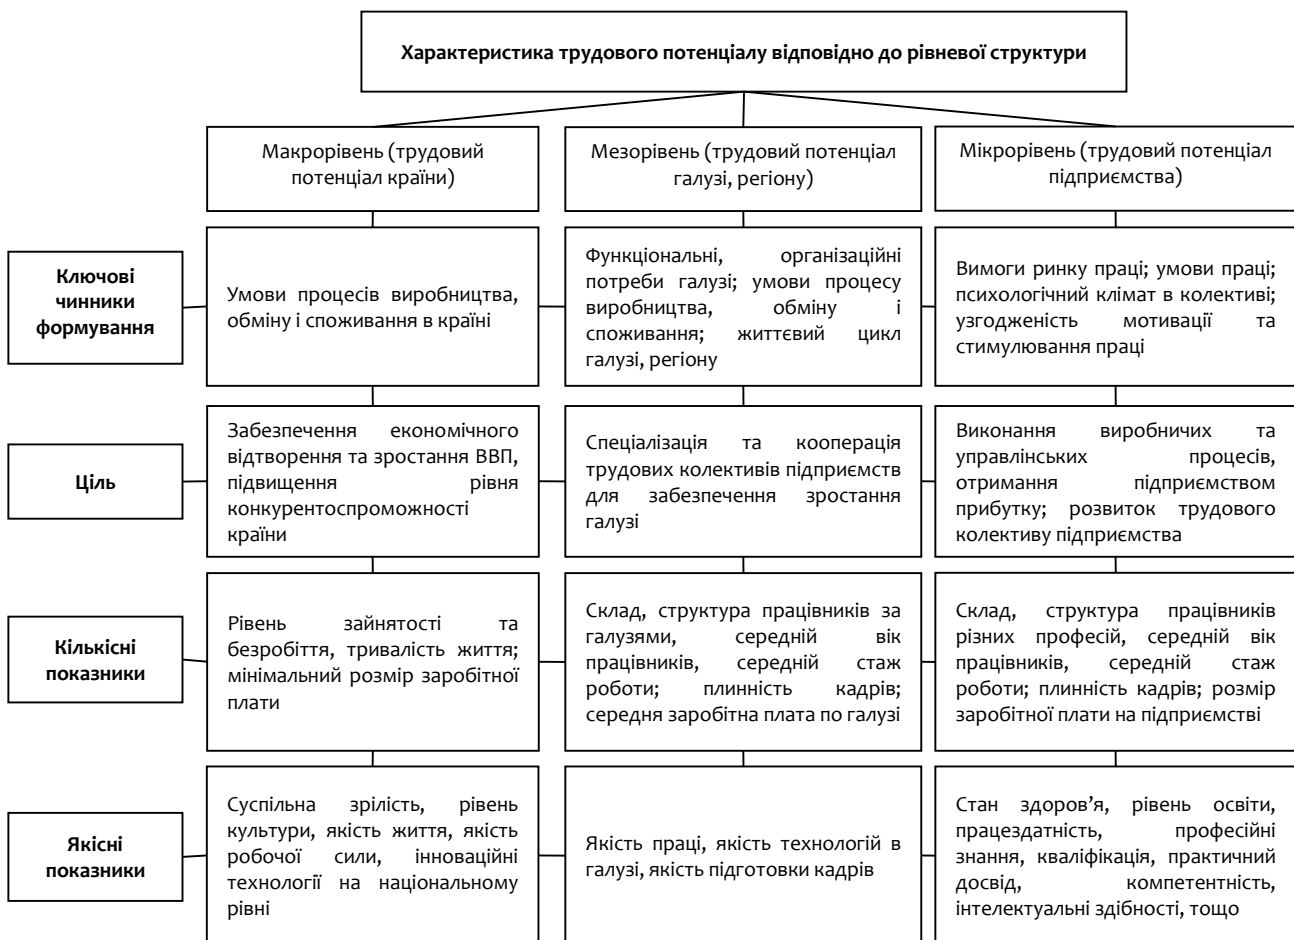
Характеристика трудового потенціалу відповідно до рівневої структури

| | Макрорівень (трудовий потенціал країни) | Мезорівень (трудовий потенціал галузі, регіону) | Мікрорівень (трудовий потенціал підприємства) |
|---|---|---|---|
| Ключові чинники формування | Умови процесів виробництва, обміну і споживання в країні | Функціональні, організаційні потреби галузі; умови процесу виробництва, обміну і споживання; життєвий цикл галузі, регіону | Вимоги ринку праці; умови праці; психологічний клімат в колективі; узгодженість мотивації та стимулювання праці |
| Ціль | Забезпечення економічного відтворення та зростання ВВП, підвищення рівня конкурентоспроможності країни | Спеціалізація та кооперація трудових колективів підприємств для забезпечення зростання галузі | Виконання виробничих та управлінських процесів, отримання підприємством прибутку; розвиток трудового колективу підприємства |
| Кількісні показники | Рівень зайнятості та безробіття, тривалість життя; мінімальний розмір заробітної плати | Склад, структура працівників за галузями, середній вік працівників, середній стаж роботи; плинність кадрів; середня заробітна плата по галузі | Склад, структура працівників різних професій, середній вік працівників, середній стаж роботи; плинність кадрів; розмір заробітної плати на підприємстві |
| Якісні показники | Суспільна зрілість, рівень культури, якість життя, якість робочої сили, інноваційні технології на національному рівні | Якість праці, якість технологій в галузі, якість підготовки кадрів | Стан здоров’я, рівень освіти, працездатність, професійні знання, кваліфікація, практичний досвід, компетентність, інтелектуальні здібності, тощо |